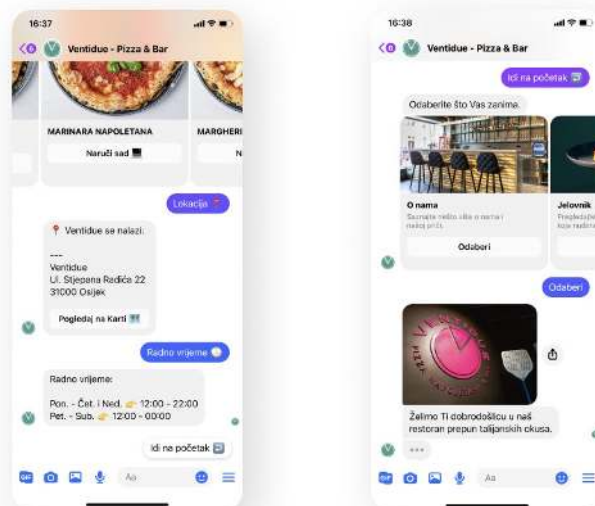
16:37

Ventidue - Pizza & Bar

MARINARA NAPOLETANA

Naruči sad

MARGHERI

N

Lokacija

📍 Ventidue se nalazi:

---
Ventidue
Ul. Stjepana Radića 22
31000 Osijek

Pogledaj na Karti

Radno vrijeme

Radno vrijeme:

Pon. - Čet. i Ned. 12:00 - 22:00
Pet. - Sub. 12:00 - 00:00

Idi na početak

Aa

16:38

Ventidue - Pizza & Bar

Idi na početak

Odaberite što Vas zanima.

O nama

Saznajte nešto više o nama i našoj priči.

Odaberi

Jelovnik

Pregledajte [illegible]

Odaberi

Želimo Ti dobrodošlicu u naš restoran prepun talijanskih okusa.

Aa